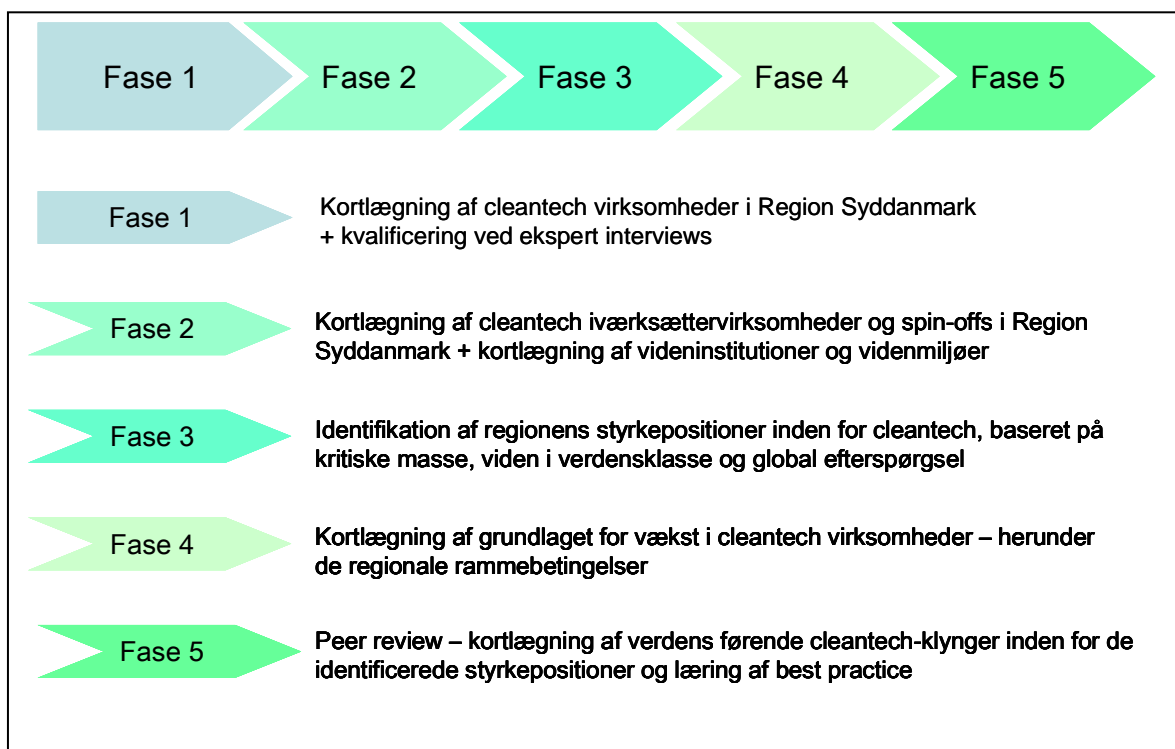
Fase 1

Fase 2

Fase 3

Fase 4

Fase 5

Fase 1

Kortlægning af cleantech virksomheder i Region Syddanmark + kvalificering ved ekspert interviews

Fase 2

Kortlægning af cleantech iværksættervirksomheder og spin-offs i Region Syddanmark + kortlægning af videninstitutioner og videnmiljøer

Fase 3

Identifikation af regionens styrkepositioner inden for cleantech, baseret på kritiske masse, viden i verdensklasse og global efterspørgsel

Fase 4

Kortlægning af grundlaget for vækst i cleantech virksomheder – herunder de regionale rammebetingelser

Fase 5

Peer review – kortlægning af verdens førende cleantech-klynger inden for de identificerede styrkepositioner og læring af best practice